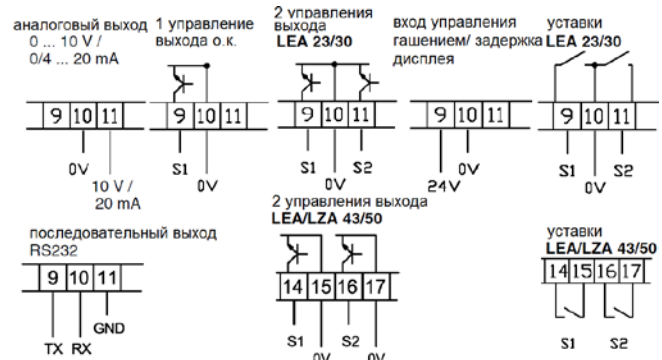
аналоговый выход
0 ... 10 V /
0/4 ... 20 mA

9 10 11

0V
10 V /
20 mA

1 управление выхода о.к.

9 10 11

S1 0V

2 управления выхода
LEA 23/30

9 10 11

S1 S2
0V

вход управления гашением/ задержка дисплея

9 10 11

0V
24V

уставки
LEA 23/30

9 10 11

S1 S2
0V

последовательный выход
RS232

9 10 11

TX RX GND

2 управления выхода
LEA/LZA 43/50

14 15 16 17

S1 S2
0V 0V

уставки
LEA/LZA 43/50

14 15 16 17

S1 S2